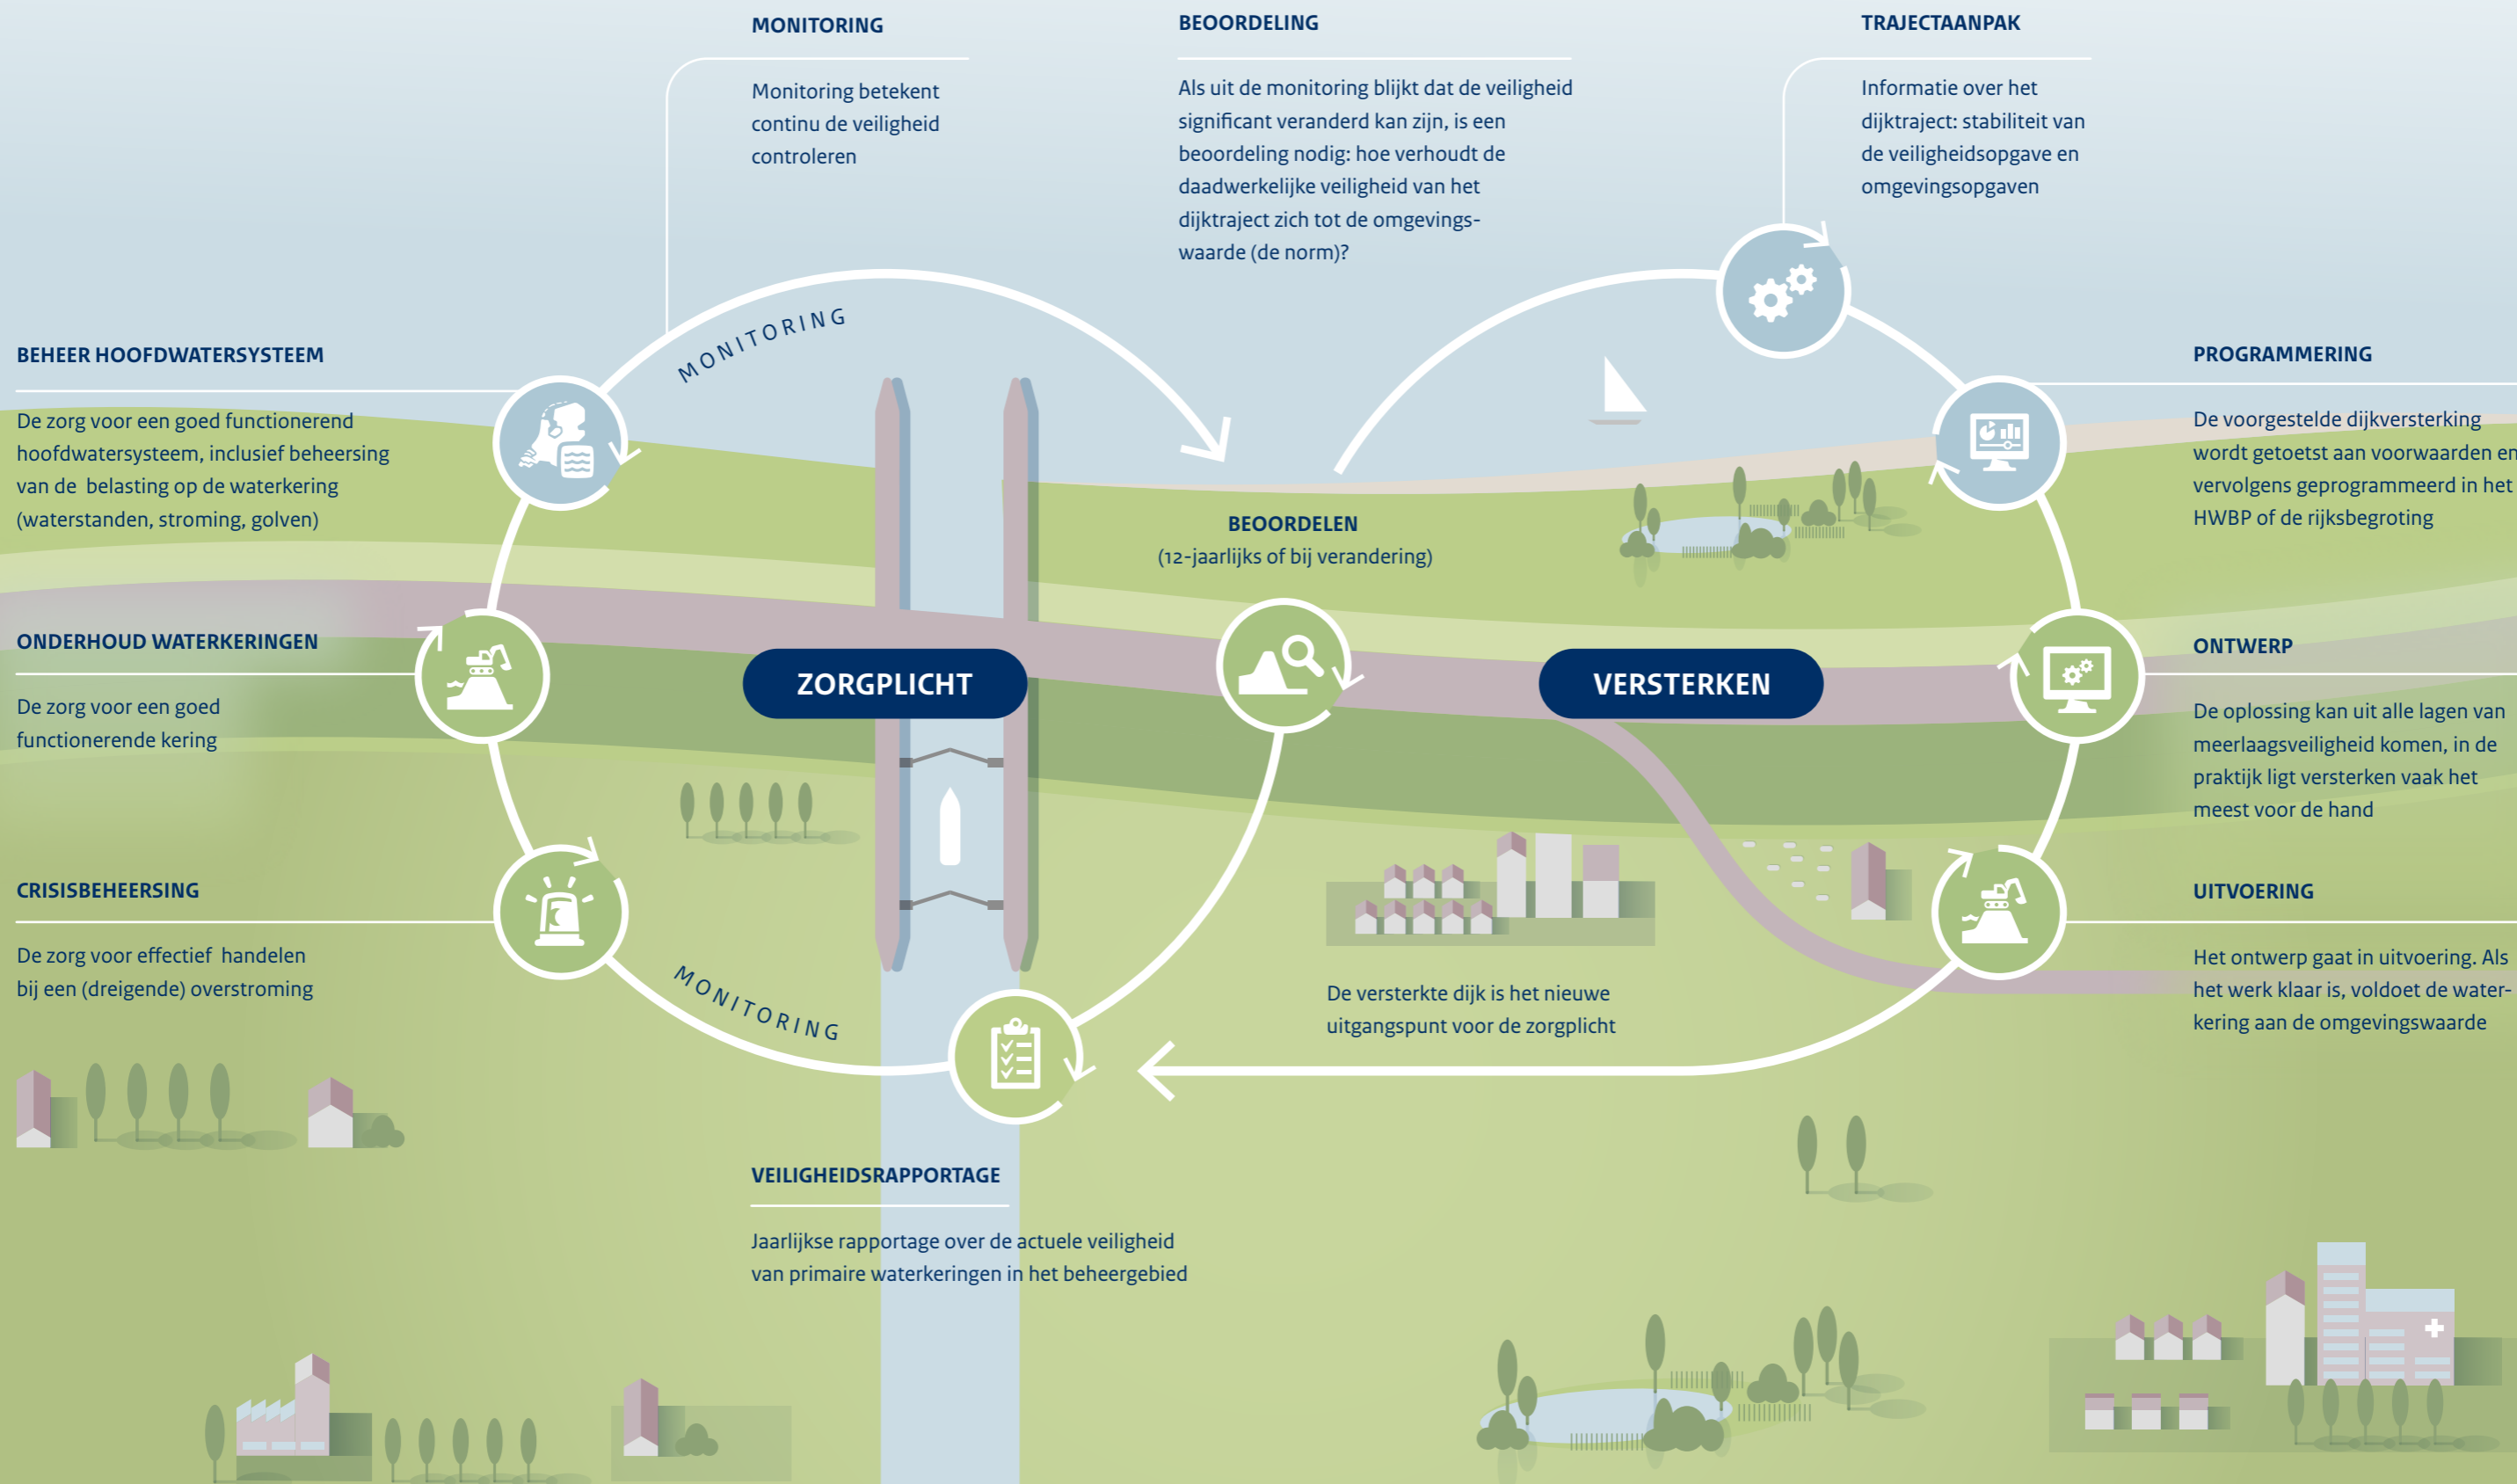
MONITORING

Monitoring betekent continu de veiligheid controleren

BEOORDELING

Als uit de monitoring blijkt dat de veiligheid significant veranderd kan zijn, is een beoordeling nodig: hoe verhoudt de daadwerkelijke veiligheid van het dijktraject zich tot de omgevingswaarde (de norm)?

TRAJECTAANPAK

Informatie over het dijktraject: stabiliteit van de veiligheidsopgave en omgevingsopgaven

MONITORING

BEHEER HOOFDWATERSYSTEEM

De zorg voor een goed functionerend hoofdwatersysteem, inclusief beheersing van de belasting op de waterkering (waterstanden, stroming, golven)

PROGRAMMERING

De voorgestelde dijkversterking wordt getoetst aan voorwaarden en vervolgens geprogrammeerd in het HWBP of de rijksbegroting

BEOORDELEN
(12-jaarlijks of bij verandering)

ONDERHOUD WATERKERINGEN

De zorg voor een goed functionerende kering

ZORGPLICHT

VERSTERKEN

ONTWERP

De oplossing kan uit alle lagen van meerlaagsveiligheid komen, in de praktijk ligt versterken vaak het meest voor de hand

CRISISBEHEERSING

De zorg voor effectief handelen bij een (dreigende) overstroming

MONITORING

UITVOERING

Het ontwerp gaat in uitvoering. Als het werk klaar is, voldoet de waterkering aan de omgevingswaarde

De versterkte dijk is het nieuwe uitgangspunt voor de zorgplicht

VEILIGHEIDSRAPPORTAGE

Jaarlijkse rapportage over de actuele veiligheid van primaire waterkeringen in het beheergebied